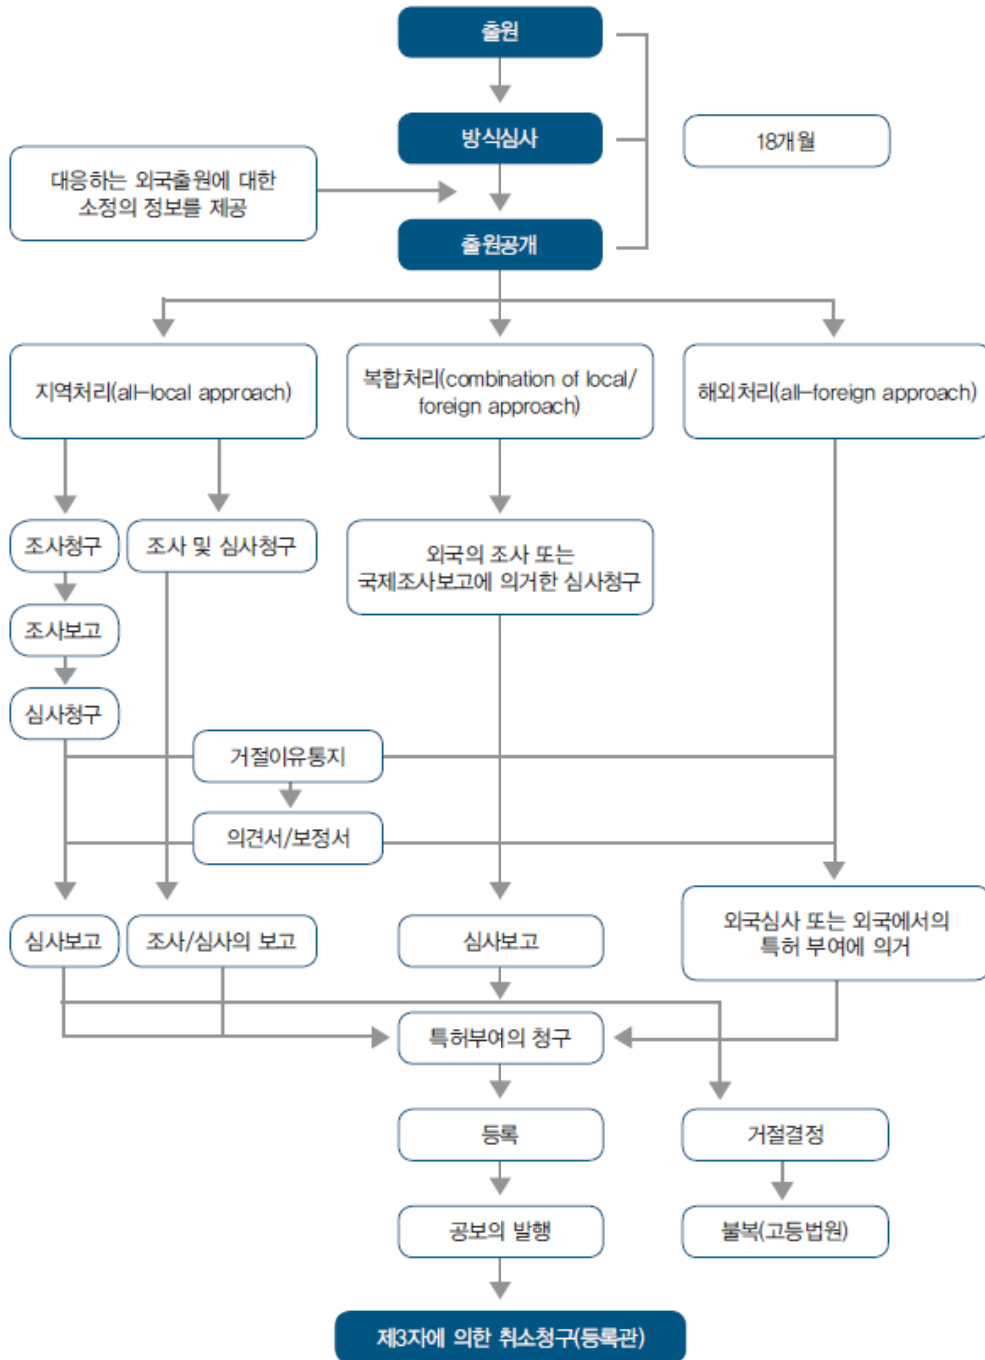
출원

방식심사

18개월

대응하는 외국출원에 대한 소정의 정보를 제공

출원공개

지역처리(all-local approach)

복합처리(combination of local/ foreign approach)

해외처리(all-foreign approach)

조사청구

조사 및 심사청구

외국의 조사 또는 국제조사보고에 의거한 심사청구

조사보고

심사청구

거절이유통지

의견서/보정서

심사보고

조사/심사의 보고

심사보고

외국심사 또는 외국에서의 특허 부여에 의거

특허부여의 청구

등록

거절결정

공보의 발행

불복(고등법원)

제3자에 의한 취소청구(등록관)